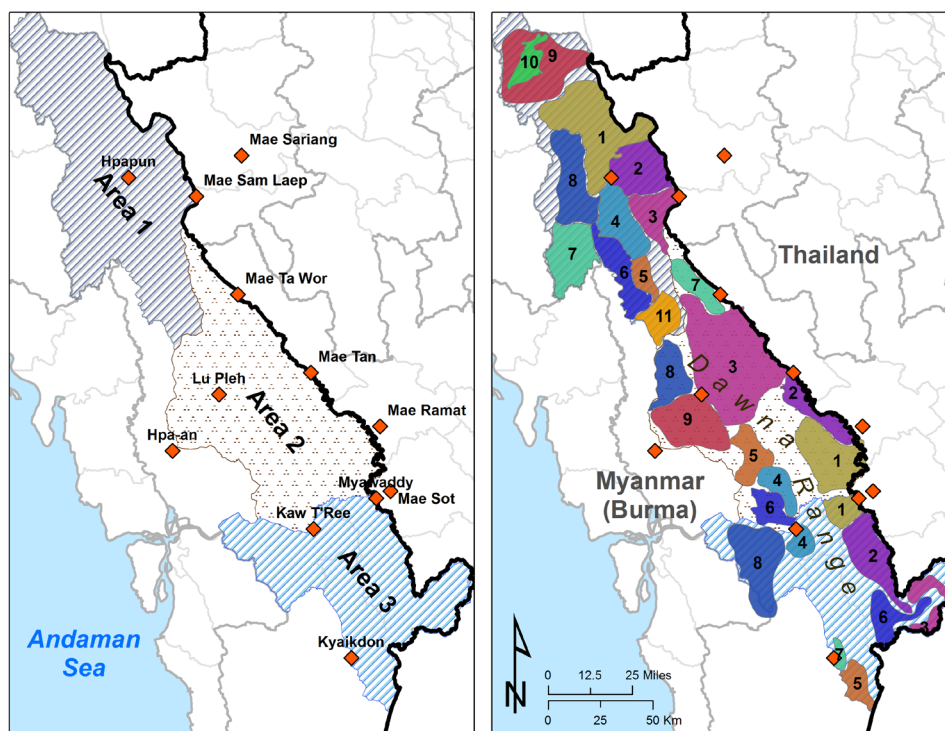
Mae Sariang
Hpapun
Mae Sam Laep
Area 1
Mae Ta Wor
Mae Tan
Lu Pleh
Area 2
Mae Ramat
Hpa-an
Myawaddy
Mae Sot
Kaw T'Ree
Area 3
Kyaikdon
Andaman Sea

10
9
1
2
8
3
4
7
6
5
7
11
Thailand
3
8
Dawna Range
2
9
1
5
Myanmar (Burma)
4
6
1
8
2
6
3
7
5
N
0 12.5 25 Miles
0 25 50 Km